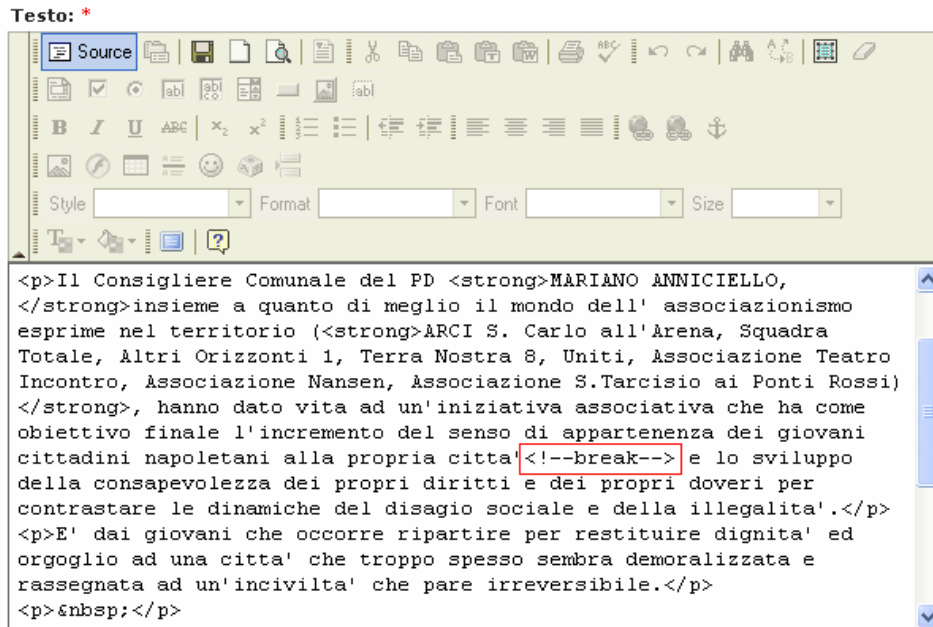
Testo: *

Source

Style Format Font Size

<p>Il Consigliere Comunale del PD <strong>MARIANO ANNICIELLO, </strong>insieme a quanto di meglio il mondo dell' associazionismo esprime nel territorio (<strong>ARCI S. Carlo all'Arena, Squadra Totale, Altri Orizzonti 1, Terra Nostra 8, Uniti, Associazione Teatro Incontro, Associazione Nansen, Associazione S.Tarcisio ai Ponti Rossi) </strong>, hanno dato vita ad un'iniziativa associativa che ha come obiettivo finale l'incremento del senso di appartenenza dei giovani cittadini napoletani alla propria citta'<!--break--> e lo sviluppo della consapevolezza dei propri diritti e dei propri doveri per contrastare le dinamiche del disagio sociale e della illegalita'.</p>
<p>E' dai giovani che occorre ripartire per restituire dignita' ed orgoglio ad una citta' che troppo spesso sembra demoralizzata e rassegnata ad un'incivilta' che pare irreversibile.</p>
<p>&nbsp;</p>